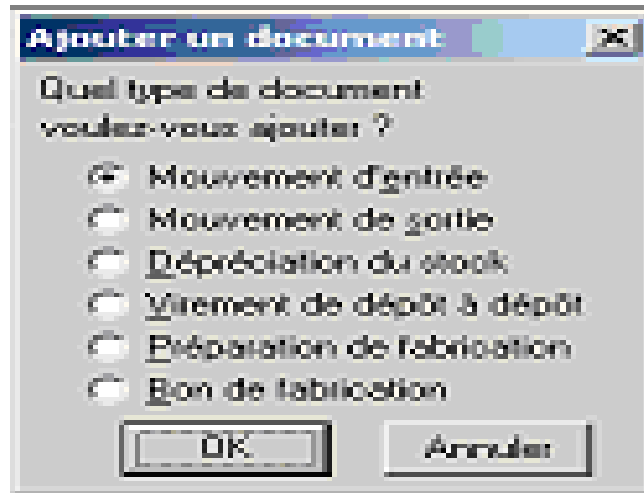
Ajouter un document

Quel type de document voulez-vous ajouter ?

Mouvement d'entrée

Mouvement de sortie

Dépréciation du stock

Virement de dépôt à dépôt

Préparation de fabrication

Bon de fabrication

OK

Annuler